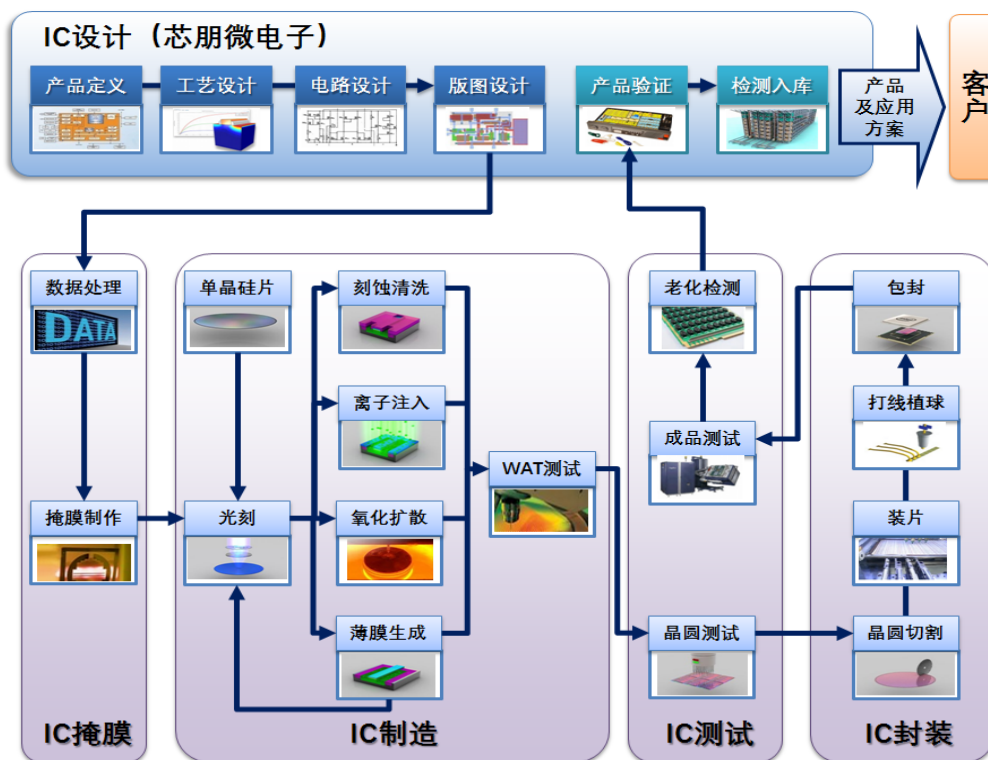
IC设计（芯朋微电子）

产品定义

工艺设计

电路设计

版图设计

产品验证

检测入库

产品及应用方案

客户

数据处理

DATA

掩膜制作

IC掩膜

单晶硅片

光刻

刻蚀清洗

离子注入

氧化扩散

薄膜生成

WAT测试

IC制造

老化检测

成品测试

晶圆测试

IC测试

包封

打线植球

装片

晶圆切割

IC封装